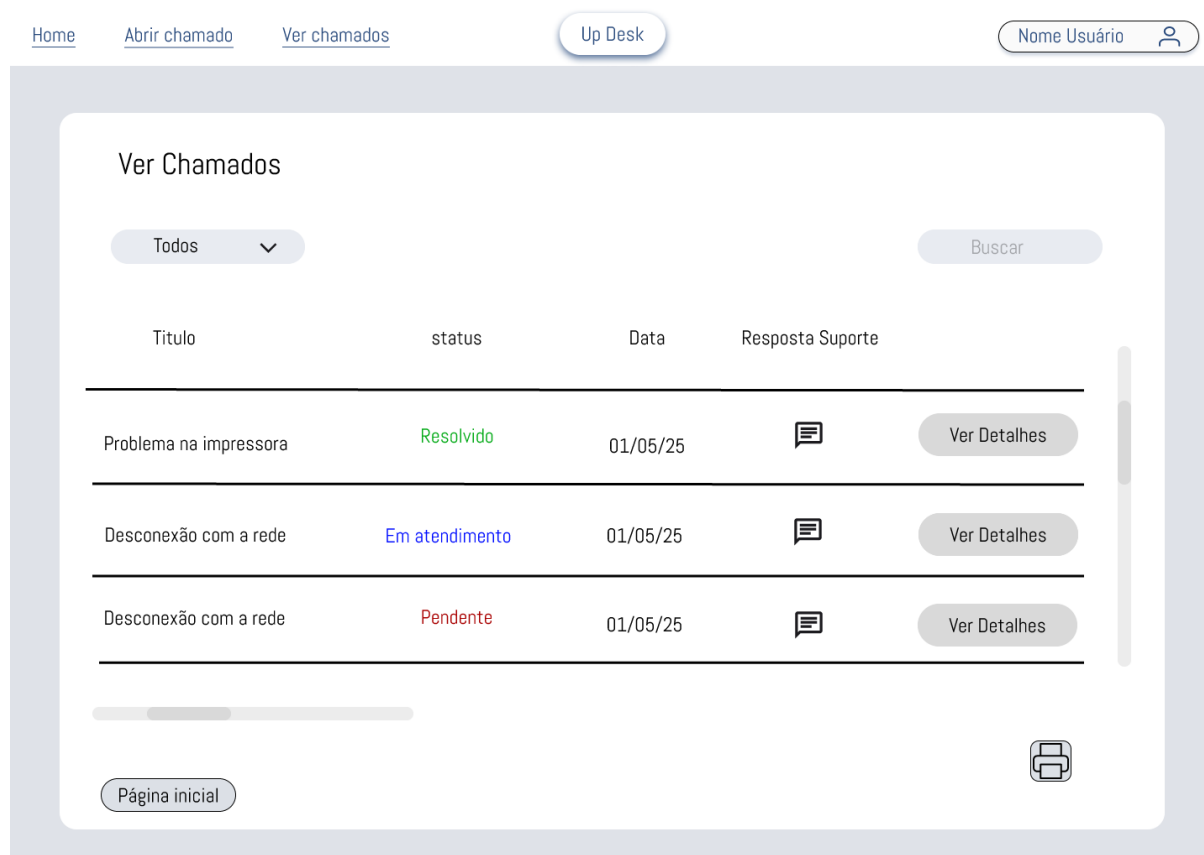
Home Abrir chamado Ver chamados

Up Desk

Nome Usuário

Ver Chamados

Todos

Buscar

| Titulo | status | Data | Resposta Suporte | |
|---|---|---|---|---|
| Problema na impressora | Resolvido | 01/05/25 | | Ver Detalhes |
| Desconexão com a rede | Em atendimento | 01/05/25 | | Ver Detalhes |
| Desconexão com a rede | Pendente | 01/05/25 | | Ver Detalhes |

Página inicial